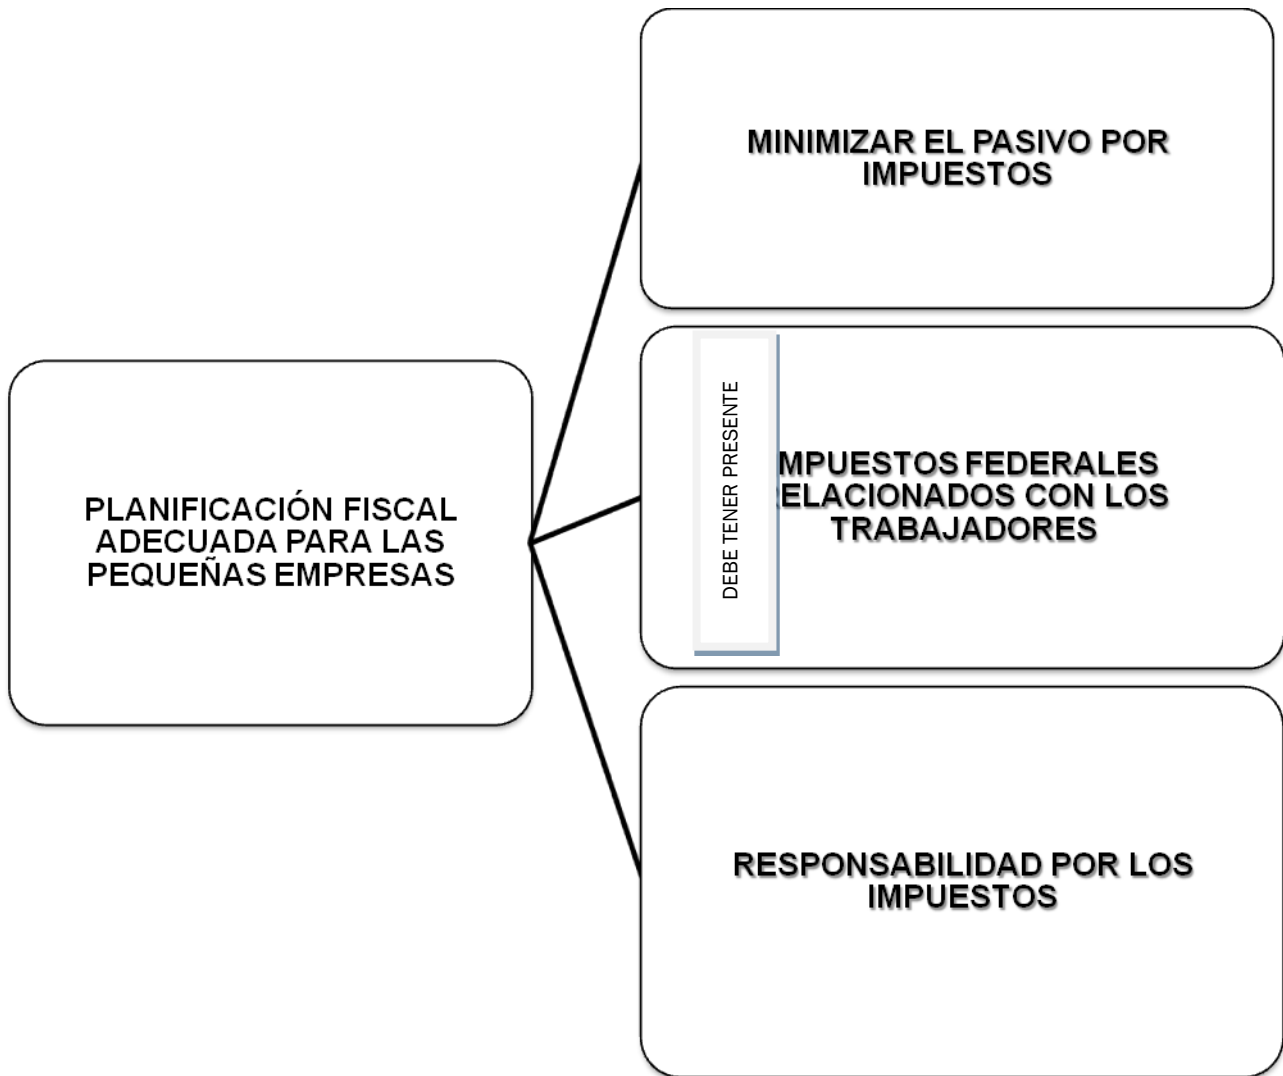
PLANIFICACIÓN FISCAL ADECUADA PARA LAS PEQUEÑAS EMPRESAS

MINIMIZAR EL PASIVO POR IMPUESTOS

DEBE TENER PRESENTE

MPUESTOS FEDERALES ELACIONADOS CON LOS TRABAJADORES

RESPONSABILIDAD POR LOS IMPUESTOS